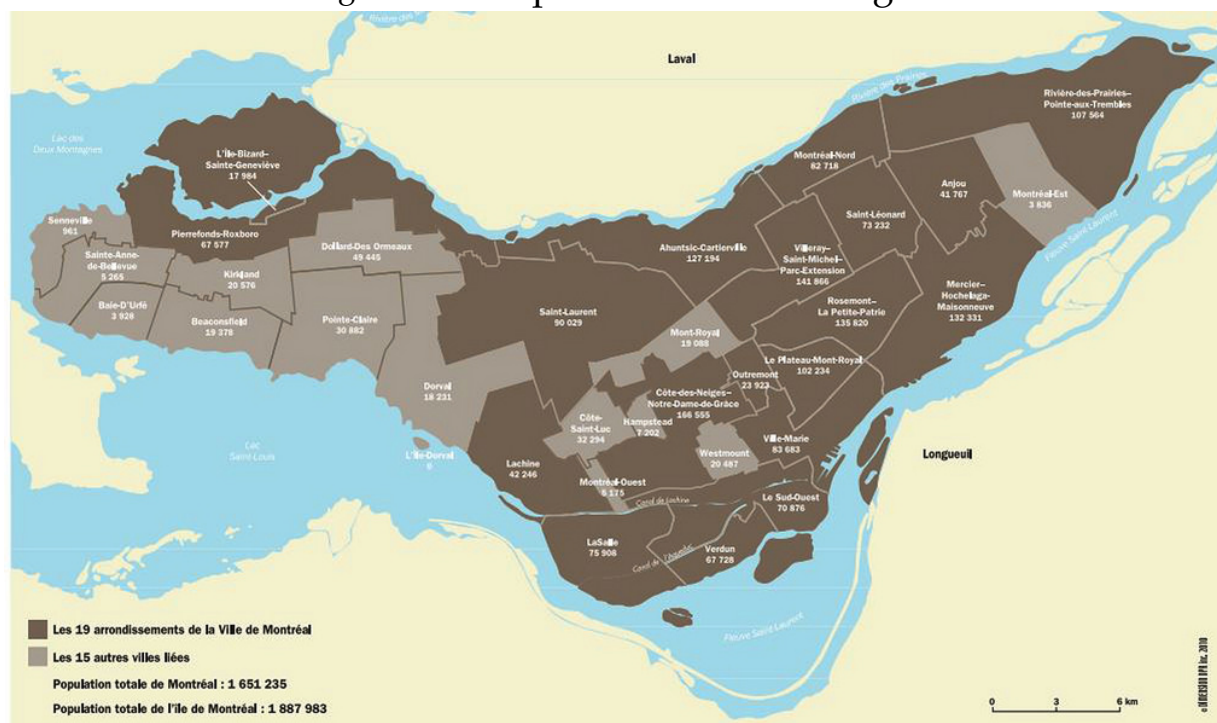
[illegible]

Rivière des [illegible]

Laval

Rivière des Prairies

Lac des Deux Montagnes

L'Île-Bizard–Sainte-Geneviève 17 984

Senneville 961

Pierrefonds-Roxboro 67 577

Sainte-Anne-de-Bellevue 5 265

Baie-D'Urfé 3 928

Kirkland 20 576

Beaconsfield 19 378

Dollard-Des Ormeaux 49 445

Pointe-Claire 30 882

Dorval 18 231

L'Île-Dorval 6

Lac Saint-Louis

Lachine 42 246

LaSalle 75 908

Saint-Laurent 90 029

Ahuntsic-Cartierville 127 194

Montréal-Nord 82 718

Rivière-des-Prairies–Pointe-aux-Trembles 107 564

Anjou 41 767

Montréal-Est 3 836

Saint-Léonard 73 232

Villeray–Saint-Michel–Parc-Extension 141 866

Mercier–Hochelaga-Maisonneuve 132 331

Rosemont–La Petite-Patrie 135 820

Mont-Royal 19 088

Le Plateau-Mont-Royal 102 234

Outremont 23 923

Côte-des-Neiges–Notre-Dame-de-Grâce 166 555

Côte-Saint-Luc 32 294

Hampstead 7 202

Westmount 20 487

Ville-Marie 83 683

Montréal-Ouest 5 175

Canal de Lachine

Le Sud-Ouest 70 876

Verdun 67 728

Canal de l'Aqueduc

Fleuve Saint-Laurent

Longueuil

Fleuve Saint-Laurent

Les 19 arrondissements de la Ville de Montréal

Les 15 autres villes liées

Population totale de Montréal : 1 651 235

Population totale de l'île de Montréal : 1 887 983

0 3 6 km

© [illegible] 2010